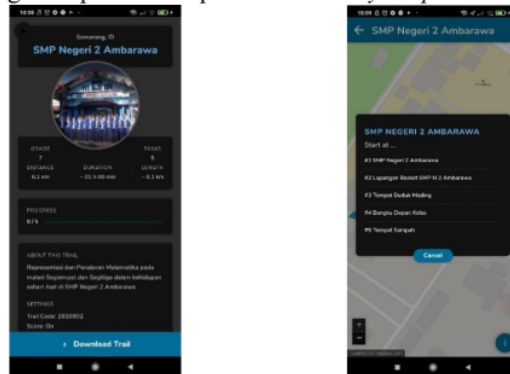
10:08

Semarang, ID
SMP Negeri 2 Ambarawa

GRADE
7
TASKS
5
DISTANCE
0.2 km
DURATION
~ 01 h 00 min
LENGTH
~ 0.1 km

PROGRESS
0 / 5

ABOUT THIS TRAIL
Representasi dan Penalaran Matematika pada materi Segiempat dan Segitiga dalam kehidupan sehari hari di SMP Negeri 2 Ambarawa

SETTINGS
Trail Code: 2810902
Score: On

Download Trail

10:09

SMP Negeri 2 Ambarawa

SMP NEGERI 2 AMBARAWA
Start at ...
#1 SMP Negeri 2 Ambarawa
#2 Lapangan Basket SMP N 2 Ambarawa
#3 Tempat Duduk Mading
#4 Bangku Depan Kelas
#5 Tempat Sampah
Cancel

+
−